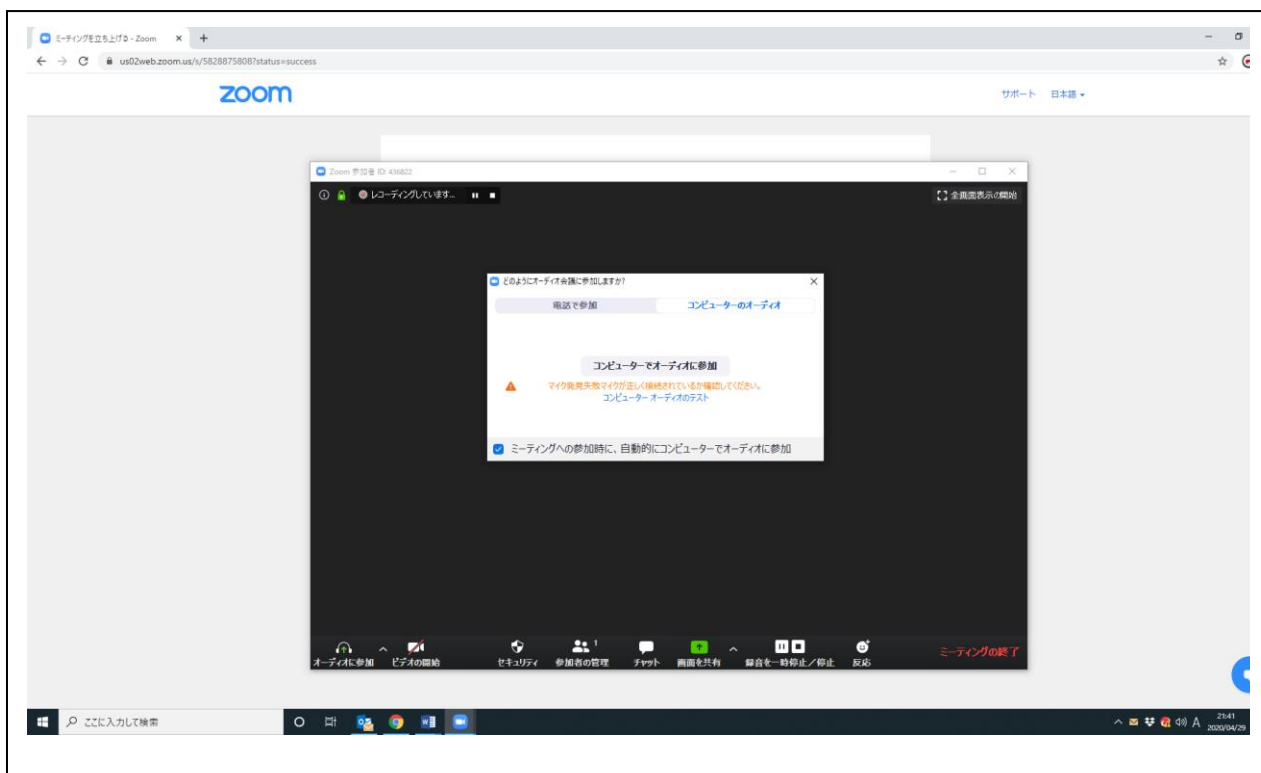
ミーティングを立ち上げる - Zoom × +

us02web.zoom.us/s/5828875808?status=success

zoom

サポート 日本語

Zoom 参加者 ID: 436822

レコーディングしています...

全画面表示の開始

どのようにオーディオ会議に参加しますか?

電話で参加

コンピューターのオーディオ

コンピューターでオーディオに参加

マイク発見失敗マイクが正しく接続されているか確認してください。

コンピューター オーディオのテスト

ミーティングへの参加時に、自動的にコンピューターでオーディオに参加

オーディオに参加 ビデオの開始 セキュリティ 参加者の管理 1 チャット 画面を共有 録音を一時停止/停止 反応

ミーティングの終了

ここに入力して検索

21:41
2020/04/29